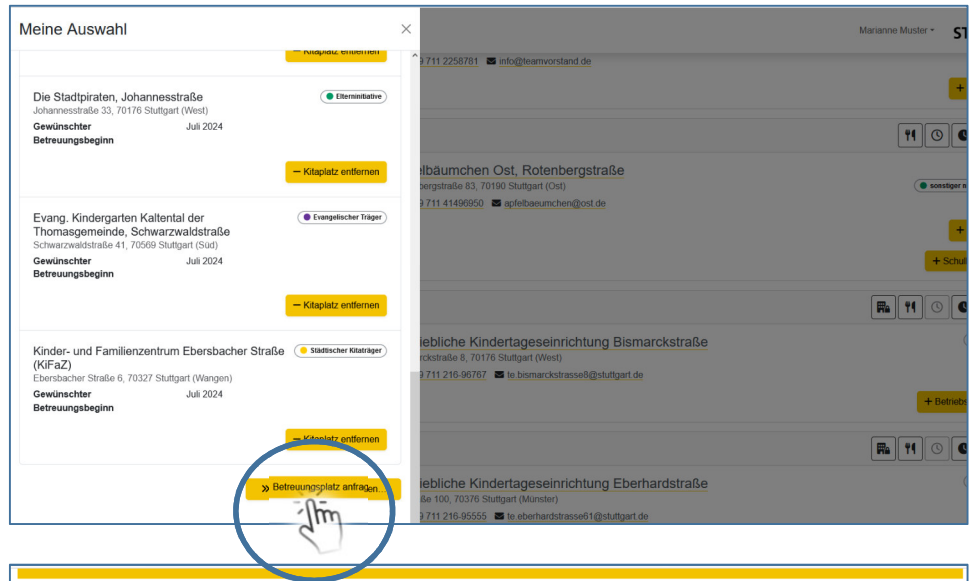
Meine Auswahl

×

− Kitaplatz entfernen

Die Stadtpiraten, Johannesstraße

Elterninitiative

Johannesstraße 33, 70176 Stuttgart (West)

Gewünschter Betreuungsbeginn

Juli 2024

− Kitaplatz entfernen

Evang. Kindergarten Kaltental der Thomasgemeinde, Schwarzwaldstraße

Evangelischer Träger

Schwarzwaldstraße 41, 70569 Stuttgart (Süd)

Gewünschter Betreuungsbeginn

Juli 2024

− Kitaplatz entfernen

Kinder- und Familienzentrum Ebersbacher Straße (KiFaZ)

Städtischer Kitaträger

Ebersbacher Straße 6, 70327 Stuttgart (Wangen)

Gewünschter Betreuungsbeginn

Juli 2024

− Kitaplatz entfernen

» Betreuungsplatz anfragen

Marianne Muster ▾

ST

711 2258781 info@teamvorstand.de

+

elbäumchen Ost, Rotenbergstraße

bergstraße 83, 70190 Stuttgart (Ost)

sonstiger

711 41496950 apfelbaeumchen@ost.de

+

+ Schul

iebliche Kindertageseinrichtung Bismarckstraße

rckstraße 8, 70176 Stuttgart (West)

711 216-96767 te.bismarckstrasse8@stuttgart.de

+ Betriebs

iebliche Kindertageseinrichtung Eberhardstraße

ße 100, 70376 Stuttgart (Münster)

711 216-95555 te.eberhardstrasse61@stuttgart.de